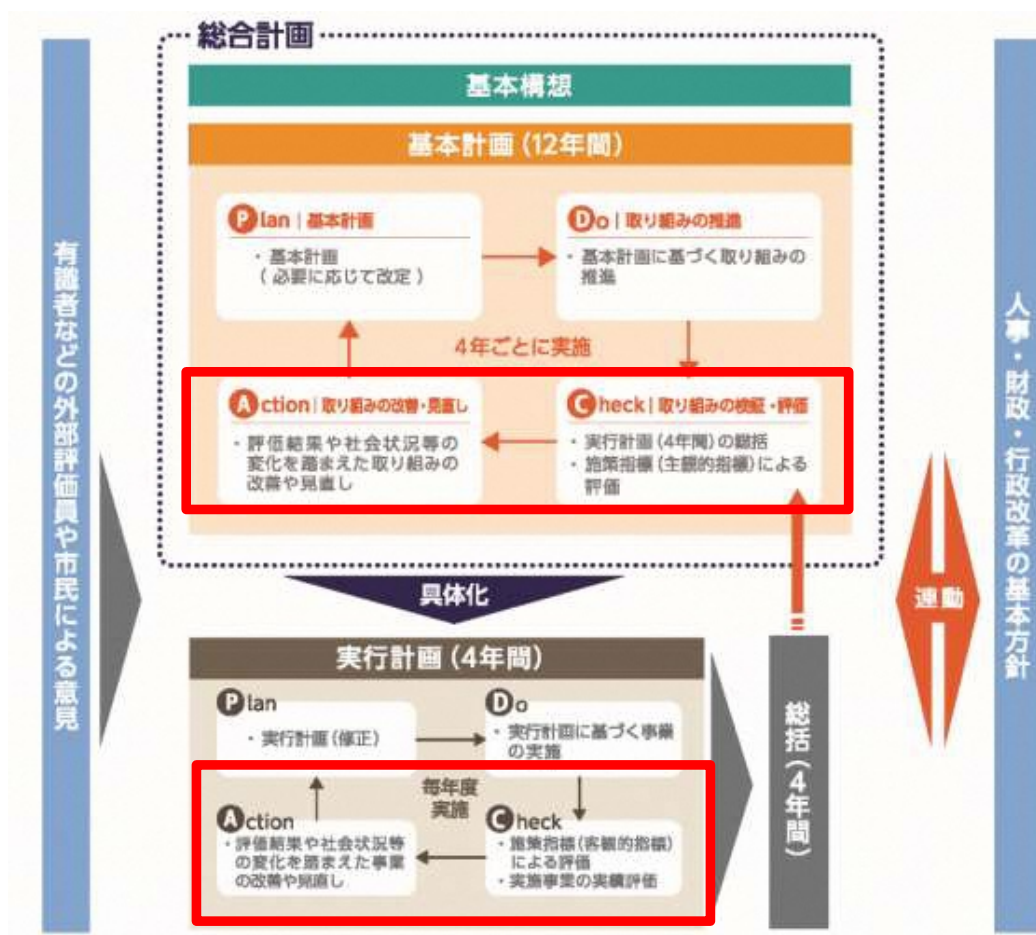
有識者などの外部評価員や市民による意見

総合計画

基本構想

基本計画（12年間）

Plan | 基本計画
・基本計画（必要に応じて改定）

Do | 取り組みの推進
・基本計画に基づく取り組みの推進

4年ごとに実施

Action | 取り組みの改善・見直し
・評価結果や社会状況等の変化を踏まえた取り組みの改善や見直し

Check | 取り組みの検証・評価
・実行計画（4年間）の総括
・施策指標（主観的指標）による評価

具体化

実行計画（4年間）

Plan
・実行計画（修正）

Do
・実行計画に基づく事業の実施

毎年度実施

Action
・評価結果や社会状況等の変化を踏まえた事業の改善や見直し

Check
・施策指標（客観的指標）による評価
・実施事業の実績評価

総括（4年間）

連動

人事・財政・行政改革の基本方針